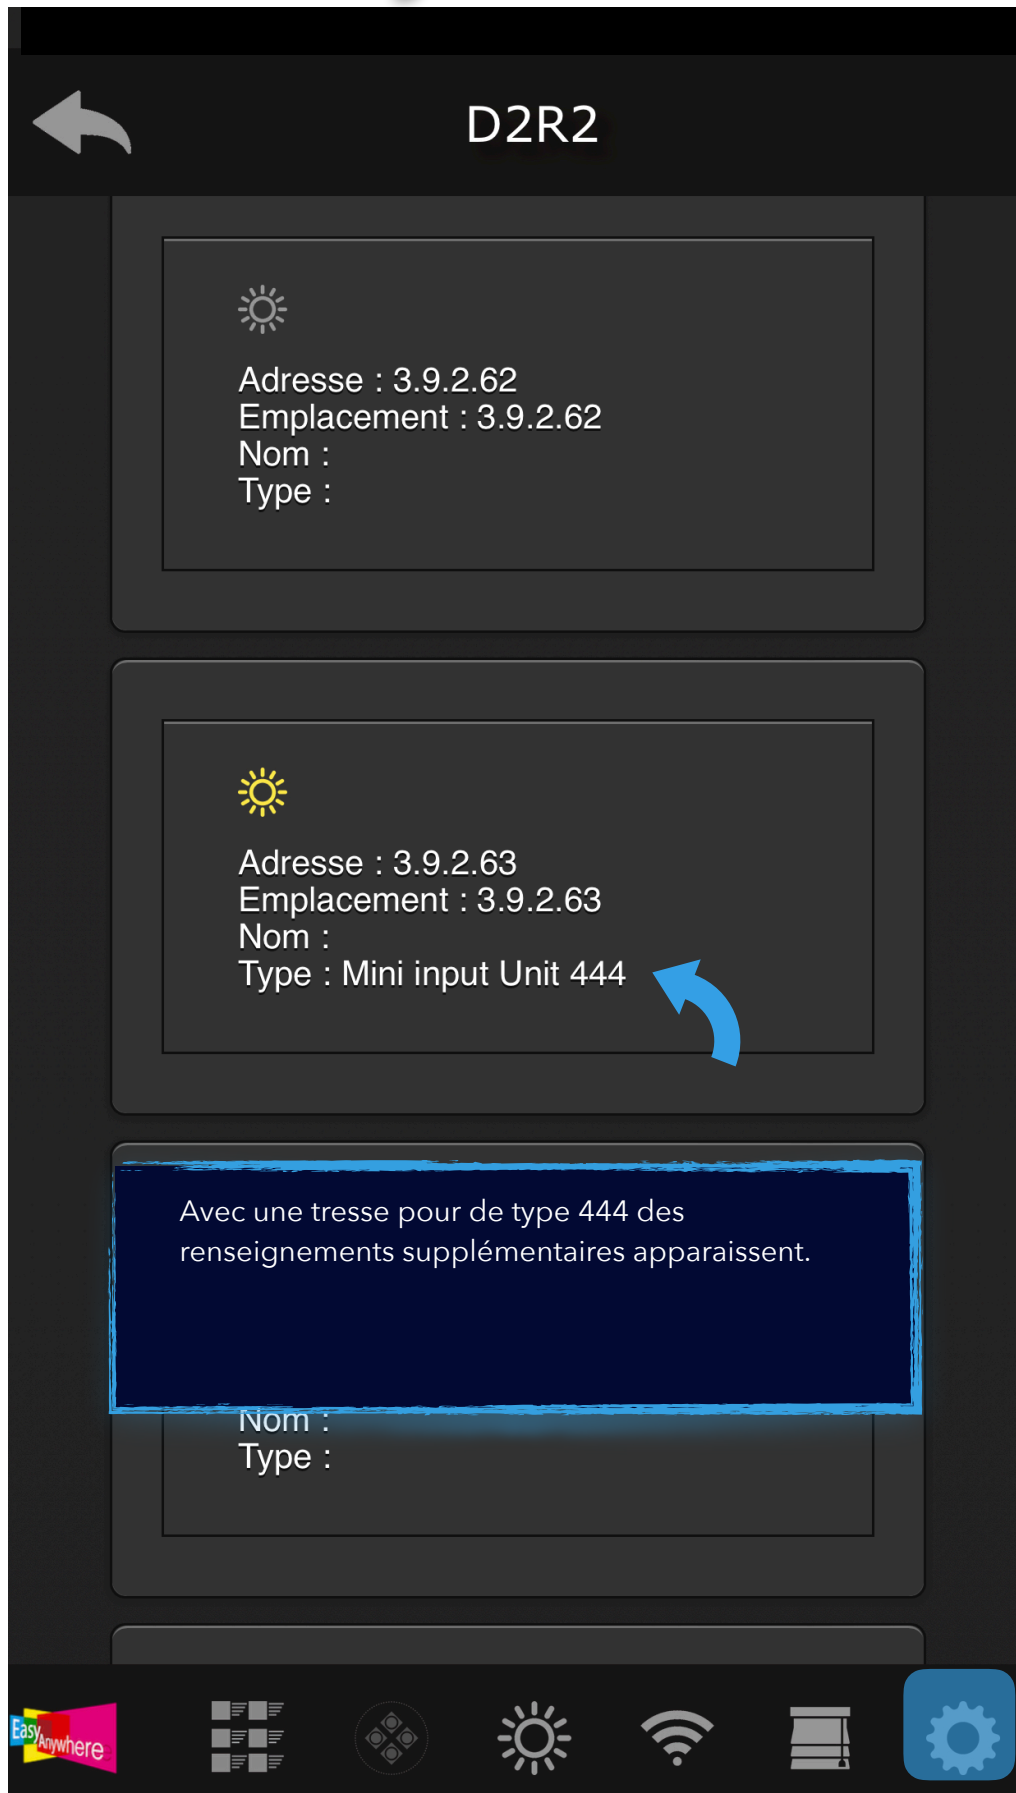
D2R2

Adresse : 3.9.2.62
Emplacement : 3.9.2.62
Nom :
Type :

Adresse : 3.9.2.63
Emplacement : 3.9.2.63
Nom :
Type : Mini input Unit 444

Avec une tresse pour de type 444 des renseignements supplémentaires apparaissent.

Nom :
Type :

EasyAnywhere